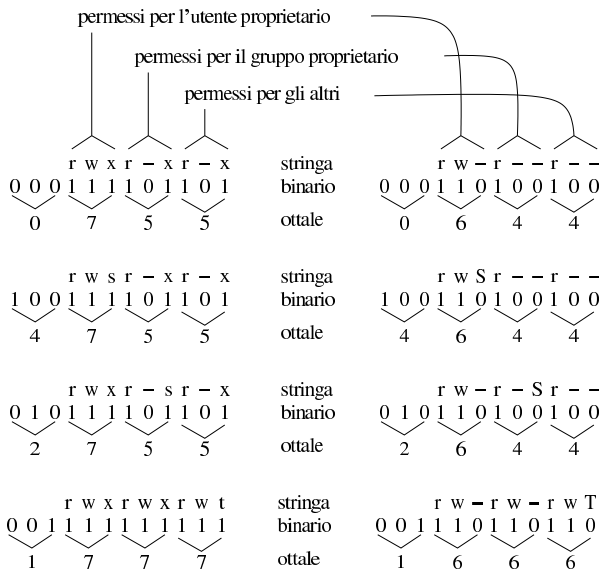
permessi per l'utente proprietario

permessi per il gruppo proprietario

permessi per gli altri

r w x r – x r – x stringa r w – r – – r – –
0 0 0 1 1 1 1 0 1 1 0 1 binario 0 0 0 1 1 0 1 0 0 1 0 0
0 7 5 5 ottale 0 6 4 4

r w s r – x r – x stringa r w S r – – r – –
1 0 0 1 1 1 1 0 1 1 0 1 binario 1 0 0 1 1 0 1 0 0 1 0 0
4 7 5 5 ottale 4 6 4 4

r w x r – s r – x stringa r w – r – S r – –
0 1 0 1 1 1 1 0 1 1 0 1 binario 0 1 0 1 1 0 1 0 0 1 0 0
2 7 5 5 ottale 2 6 4 4

r w x r w x r w t stringa r w – r w – r w T
0 0 1 1 1 1 1 1 1 1 1 1 binario 0 0 1 1 1 0 1 1 0 1 1 0
1 7 7 7 ottale 1 6 6 6